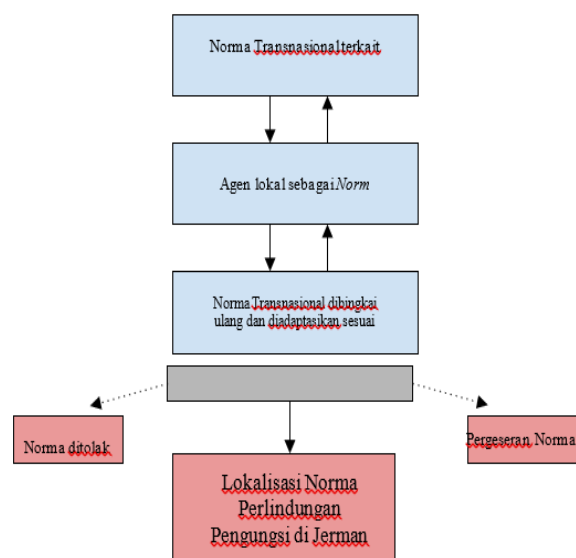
Norma Transnasional terkait

Agen lokal sebagai *Norm*

Norma Transnasional dibingkai ulang dan diadaptasikan sesuai

Norma ditolak

Pergeseran Norma

Lokalisasi Norma Perlindungan Pengungsi di Jerman